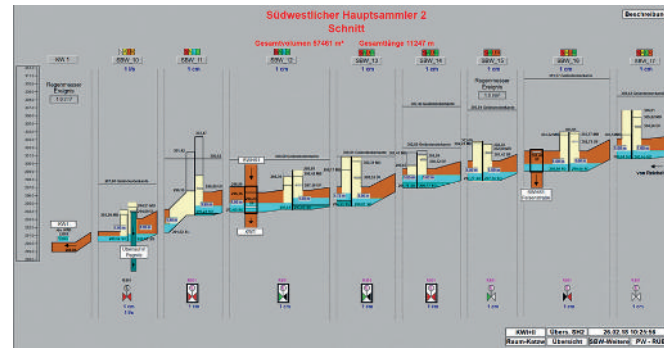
Südwestlicher Hauptsammler 2
Schnitt

Beschreibung

Gesamtvolumen 57461 m³ Gesamtlänge 11247 m

KW 1
SBW_10
SBW_11
SBW_12
SBW_13
SBW_14
SBW_15
SBW_16
SBW_17

1 cm
1 cm
1 cm
1 cm
1 cm
1 cm
1 cm

Regenwasser Ereignis

Regenwasser Ereignis

KW 1

KWHE

KWHE | Übers. SH2 | 26.02.18 10:21:56
Raum-Katzw | Übersicht | SBW-Weitere | PW - RÜB

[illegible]